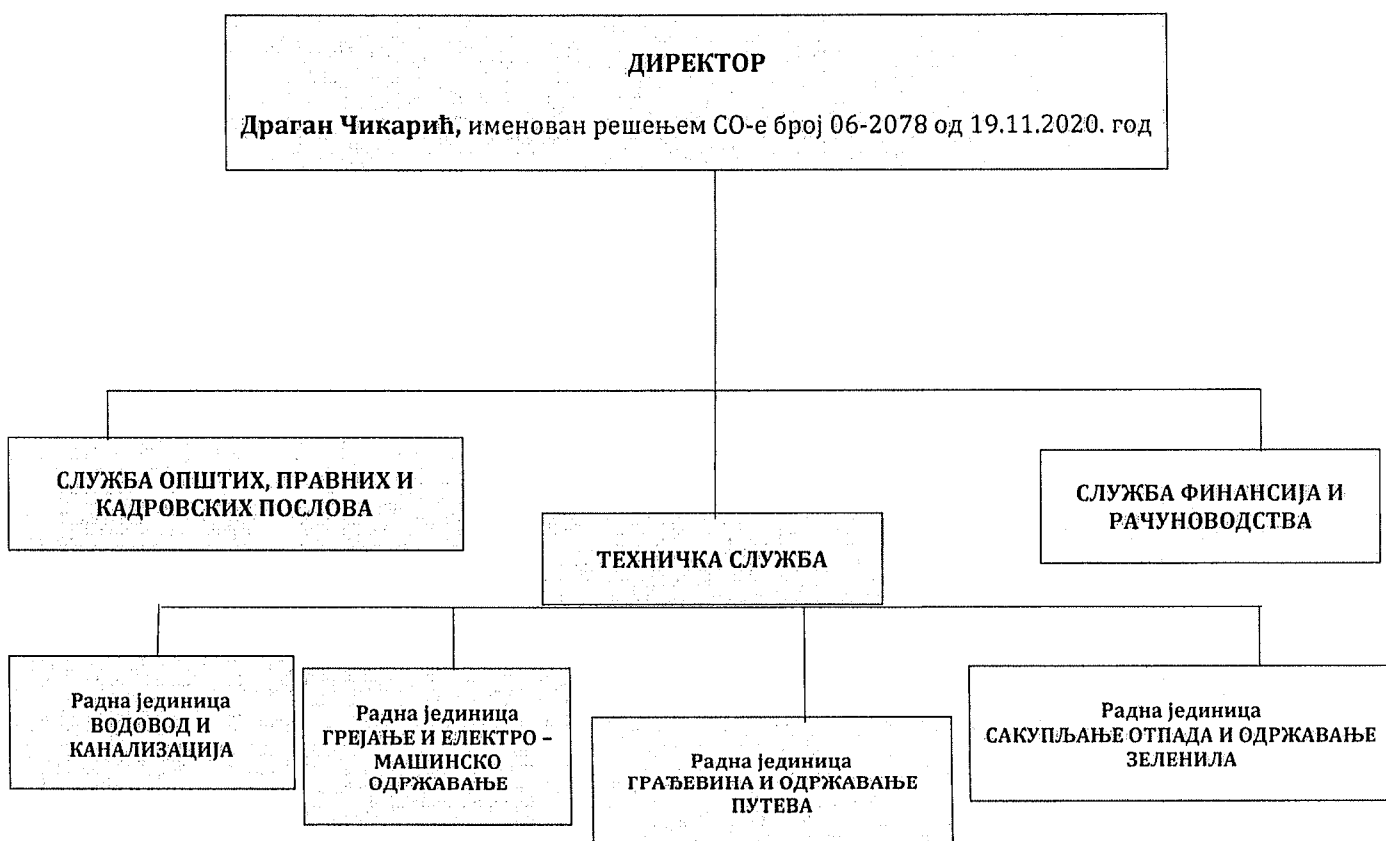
ДИРЕКТОР

Драган Чикарић, именован решењем СО-е број 06-2078 од 19.11.2020. год

СЛУЖБА ОПШТИХ, ПРАВНИХ И КАДРОВСКИХ ПОСЛОВА

ТЕХНИЧКА СЛУЖБА

СЛУЖБА ФИНАНСИЈА И РАЧУНОВОДСТВА

Радна јединица ВОДОВОД И КАНАЛИЗАЦИЈА

Радна јединица ГРЕЈАЊЕ И ЕЛЕКТРО – МАШИНСКО ОДРЖАВАЊЕ

Радна јединица ГРАЂЕВИНА И ОДРЖАВАЊЕ ПУТЕВА

Радна јединица САКУПЉАЊЕ ОТПАДА И ОДРЖАВАЊЕ ЗЕЛЕНИЛА